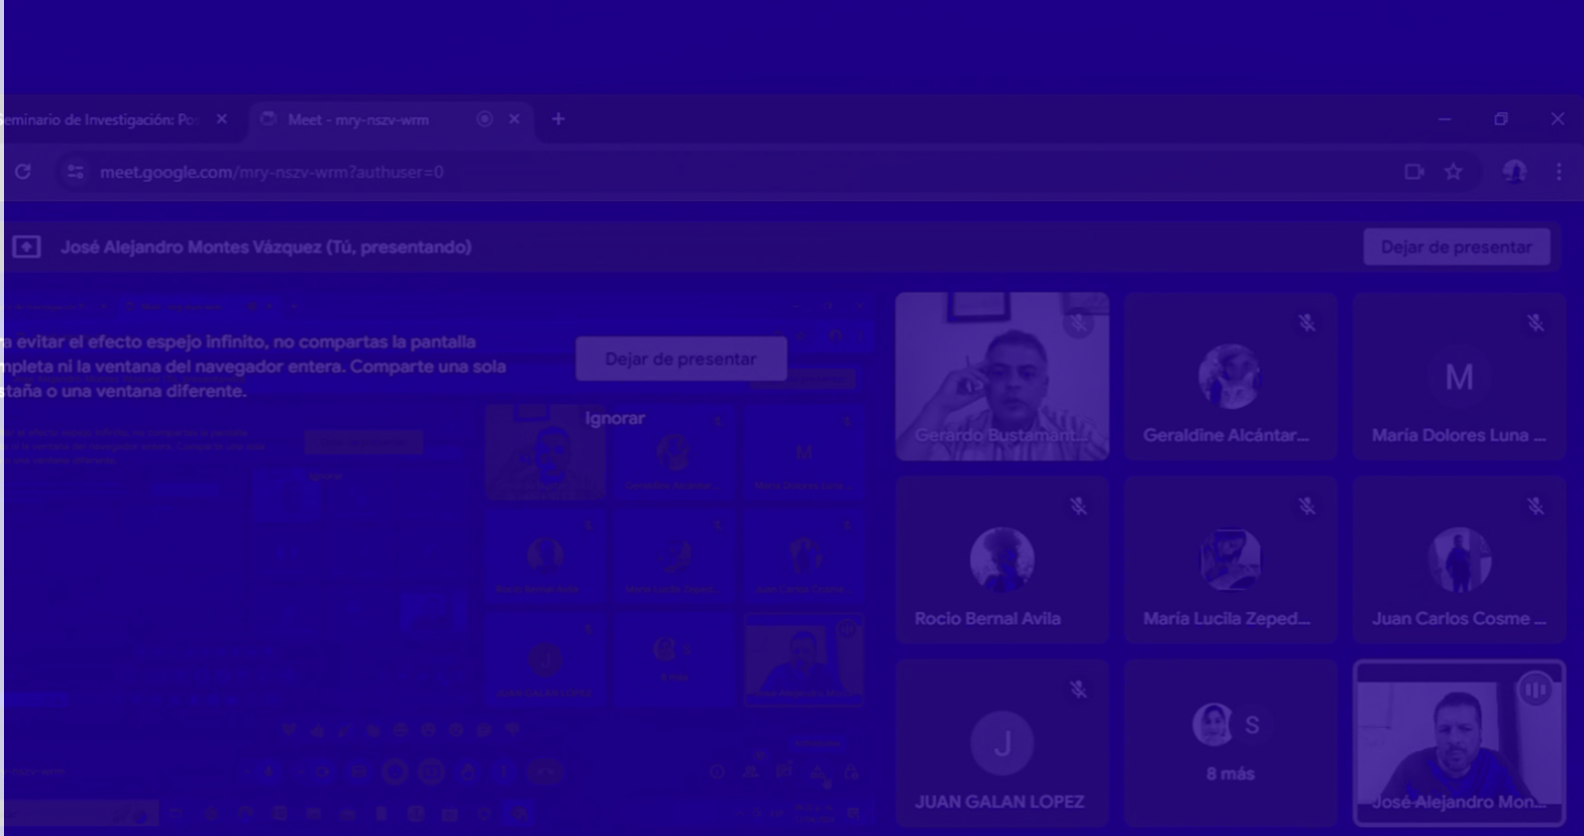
eminario de Investigación: Po ×
Meet - mry-nszv-wrm ×
+

meet.google.com/mry-nszv-wrm?authuser=0

José Alejandro Montes Vázquez (Tú, presentando)
Dejar de presentar

a evitar el efecto espejo infinito, no compartas la pantalla mpleta ni la ventana del navegador entera. Comparte una sola staña o una ventana diferente.

Dejar de presentar
Ignorar

Gerardo Bustamant...
Geraldine Alcántar...
M
María Dolores Luna ...
Rocio Bernal Avila
María Lucila Zeped...
Juan Carlos Cosme ...
J
JUAN GALAN LOPEZ
S
8 más
José Alejandro Mon...